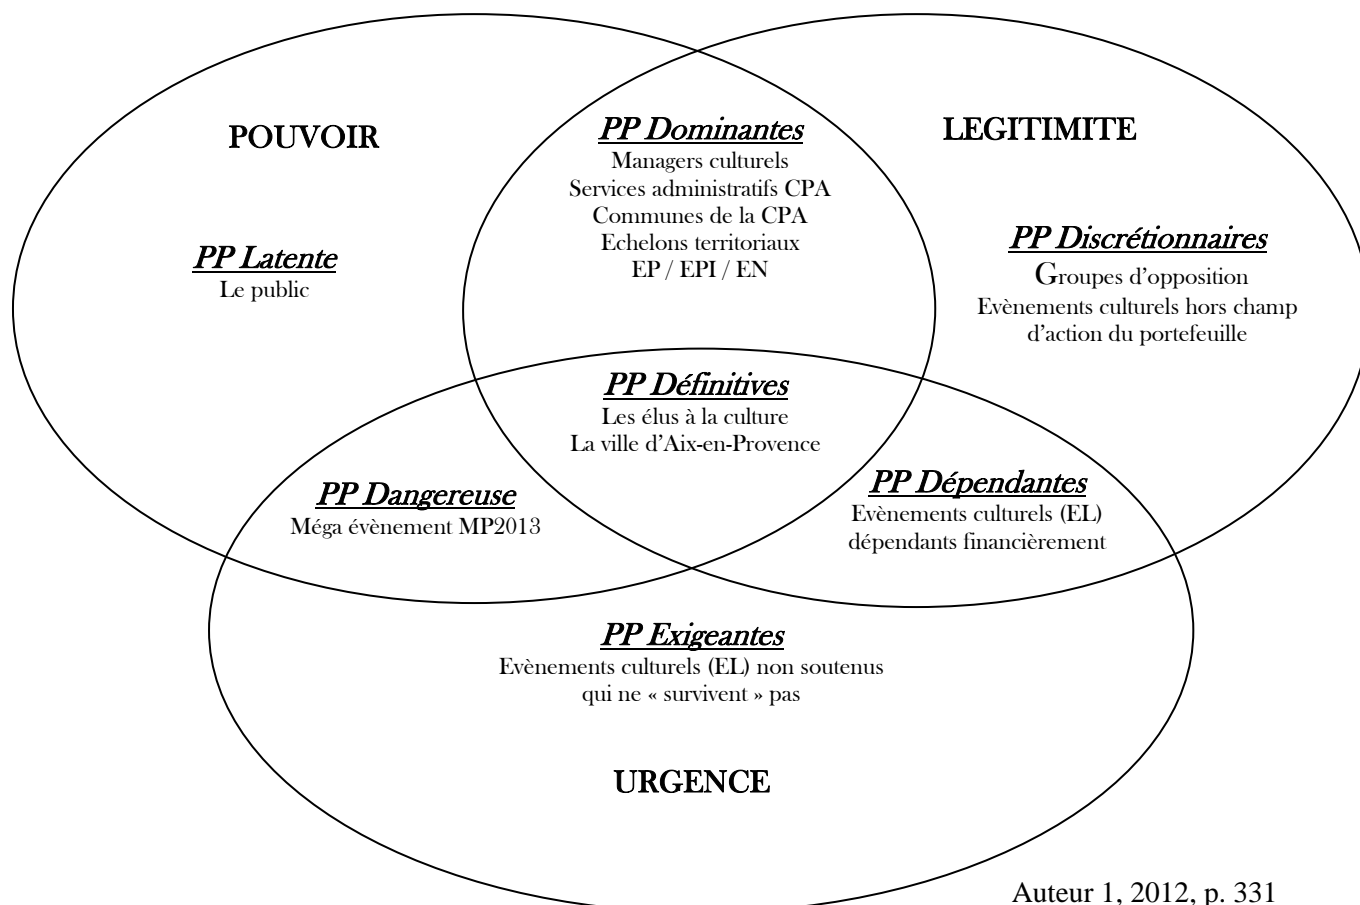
POUVOIR

PP Dominantes
Managers culturels
Services administratifs CPA
Communes de la CPA
Echelons territoriaux
EP / EPI / EN

LEGITIMITE

PP Latente
Le public

PP Discrétionnaires
Groupes d'opposition
Evènements culturels hors champ d'action du portefeuille

PP Définitives
Les élus à la culture
La ville d'Aix-en-Provence

PP Dangereuse
Méga évènement MP2013

PP Dépendantes
Evènements culturels (EL) dépendants financièrement

PP Exigeantes
Evènements culturels (EL) non soutenus qui ne « survivent » pas

URGENCE

Auteur 1, 2012, p. 331